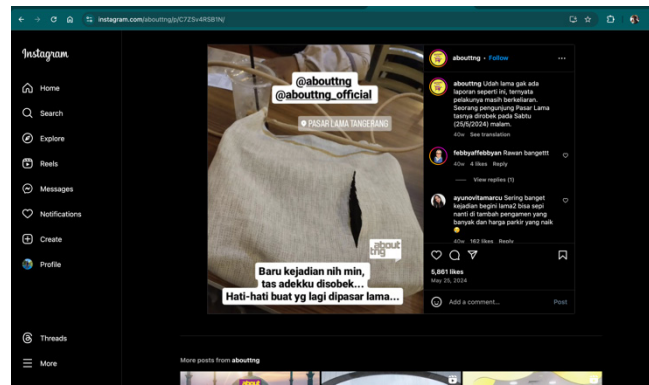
instagram.com/abouttng/p/C7Z5v4R5B1N/

Instagram

Home

Search

Explore

Reels

Messages

Notifications

Create

Profile

Threads

More

@abouttng
@abouttng_official

PASAR LAMA TANGERANG

about tng

Baru kejadian nih min, tas adekku disobek... Hati-hati buat yg lagi dipasar lama...

abouttng • Follow

abouttng Udah lama gak ada laporan seperti ini, ternyata pelakunya masih berkeliaran. Seorang pengunjung Pasar Lama tasnya dirobek pada Sabtu (25/5/2024) malam.
40w See translation

febbyaffebbyan Rawan banggett
40w 4 likes Reply

View replies (1)

ayunovitamarcu Sering banget kejadian begini lama2 bisa sepi nanti di tambah pengamen yang banyak dan harga parkir yang naik 😑
40w 162 likes Reply

5,861 likes
May 25, 2024

Add a comment...
Post

More posts from abouttng